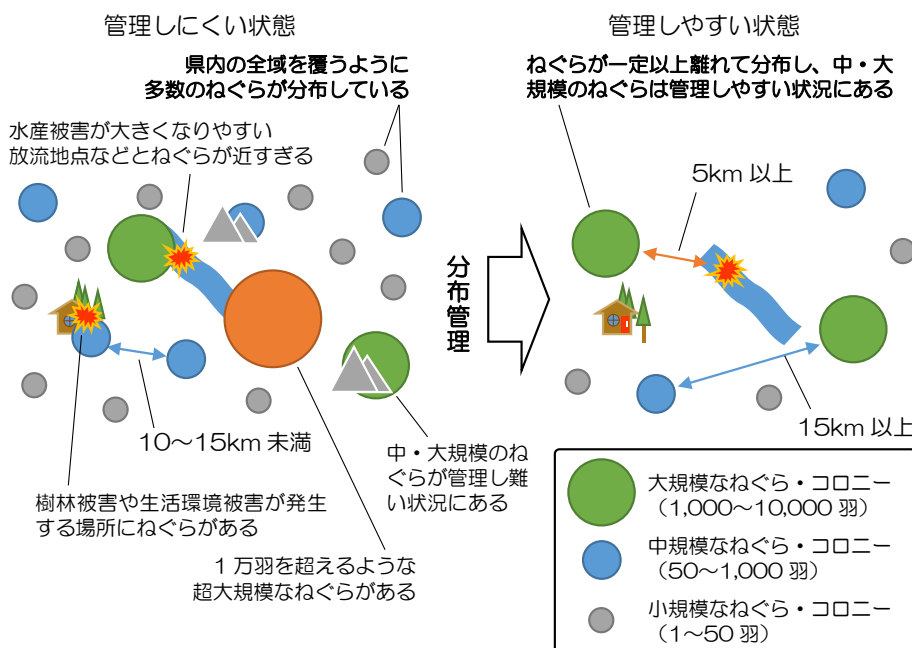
管理しにくい状態

県内の全域を覆うように多数のねぐらが分布している

水産被害が大きくなりやすい放流地点などとねぐらが近すぎる

10〜15km 未満

樹林被害や生活環境被害が発生する場所にねぐらがある

1 万羽を超えるような超大規模なねぐらがある

中・大規模のねぐらが管理し難い状況にある

分布管理

管理しやすい状態

ねぐらが一定以上離れて分布し、中・大規模のねぐらは管理しやすい状況にある

5km 以上

15km 以上

大規模なねぐら・コロニー（1,000〜10,000 羽）

中規模なねぐら・コロニー（50〜1,000 羽）

小規模なねぐら・コロニー（1〜50 羽）